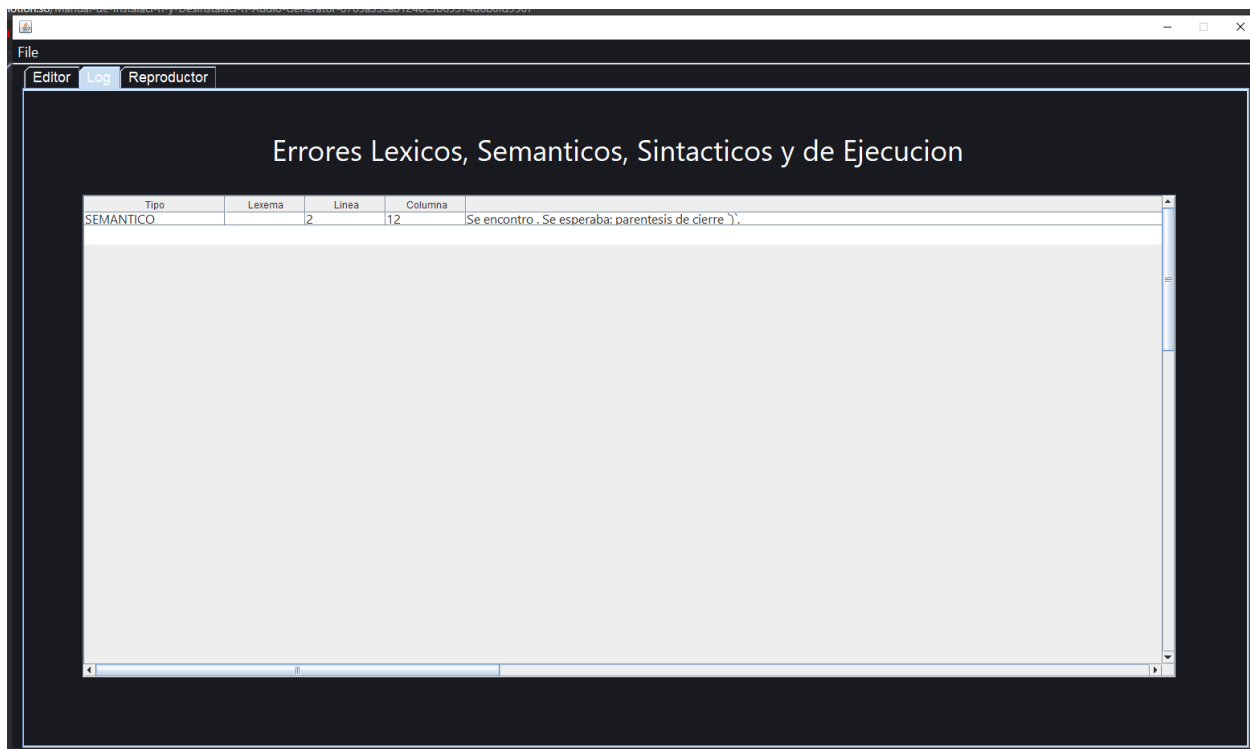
File

Editor Log Reproductor

Errores Lexicos, Semanticos, Sintacticos y de Ejecucion

| Tipo | Lexema | Linea | Columna | |
|---|---|---|---|---|
| SEMANTICO | | 2 | 12 | Se encontro . Se esperaba: parentesis de cierre `)`. |